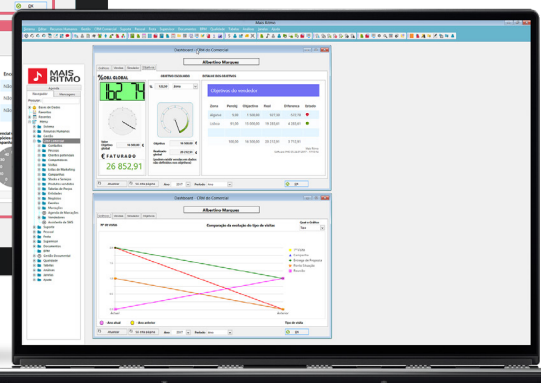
Mais Ritmo

MAIS RITMO

Dashboard - CRM do Comercial

Albertino Marques

% DO GLOBAL

16.74

OBJETIVOS DOS VENDEDORES

Objetivo dos vendedores

FATURADO

26 852,91

Dashboard - CRM do Comercial

Albertino Marques

Comparação da evolução do tipo de visitas

Atualizar

Ano

Período

OK